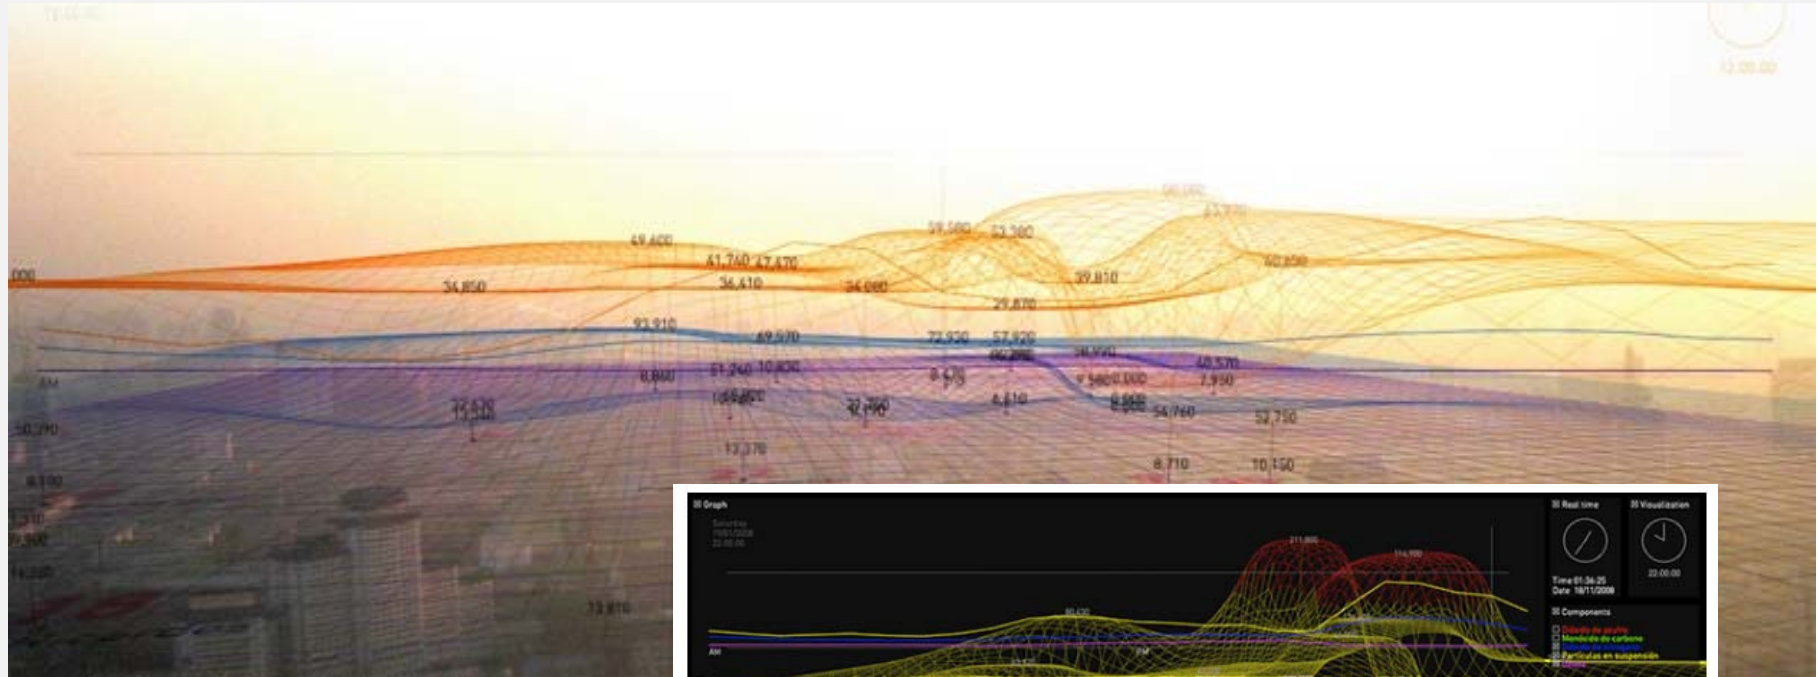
12:00:00

49,400
59,980 53,380
43,770
41,740 47,470
60,850
000
34,850
36,410
36,080
39,810
29,870
93,910
69,570
72,930 57,920
AM
8,860
51,240 10,800
40,570
7,950
50,290
13,370
8,710
10,150
56,760
52,750
13,810

Graph
Saturday
22:00:00
80,420
AM
PM
Real time
Visualization
Time 01:36:25
Date 18/11/2008
22:00:00
Components
Dióxido de azufre
Monóxido de carbono
Dióxido de nitrógeno
Partículas en suspensión
Ozono